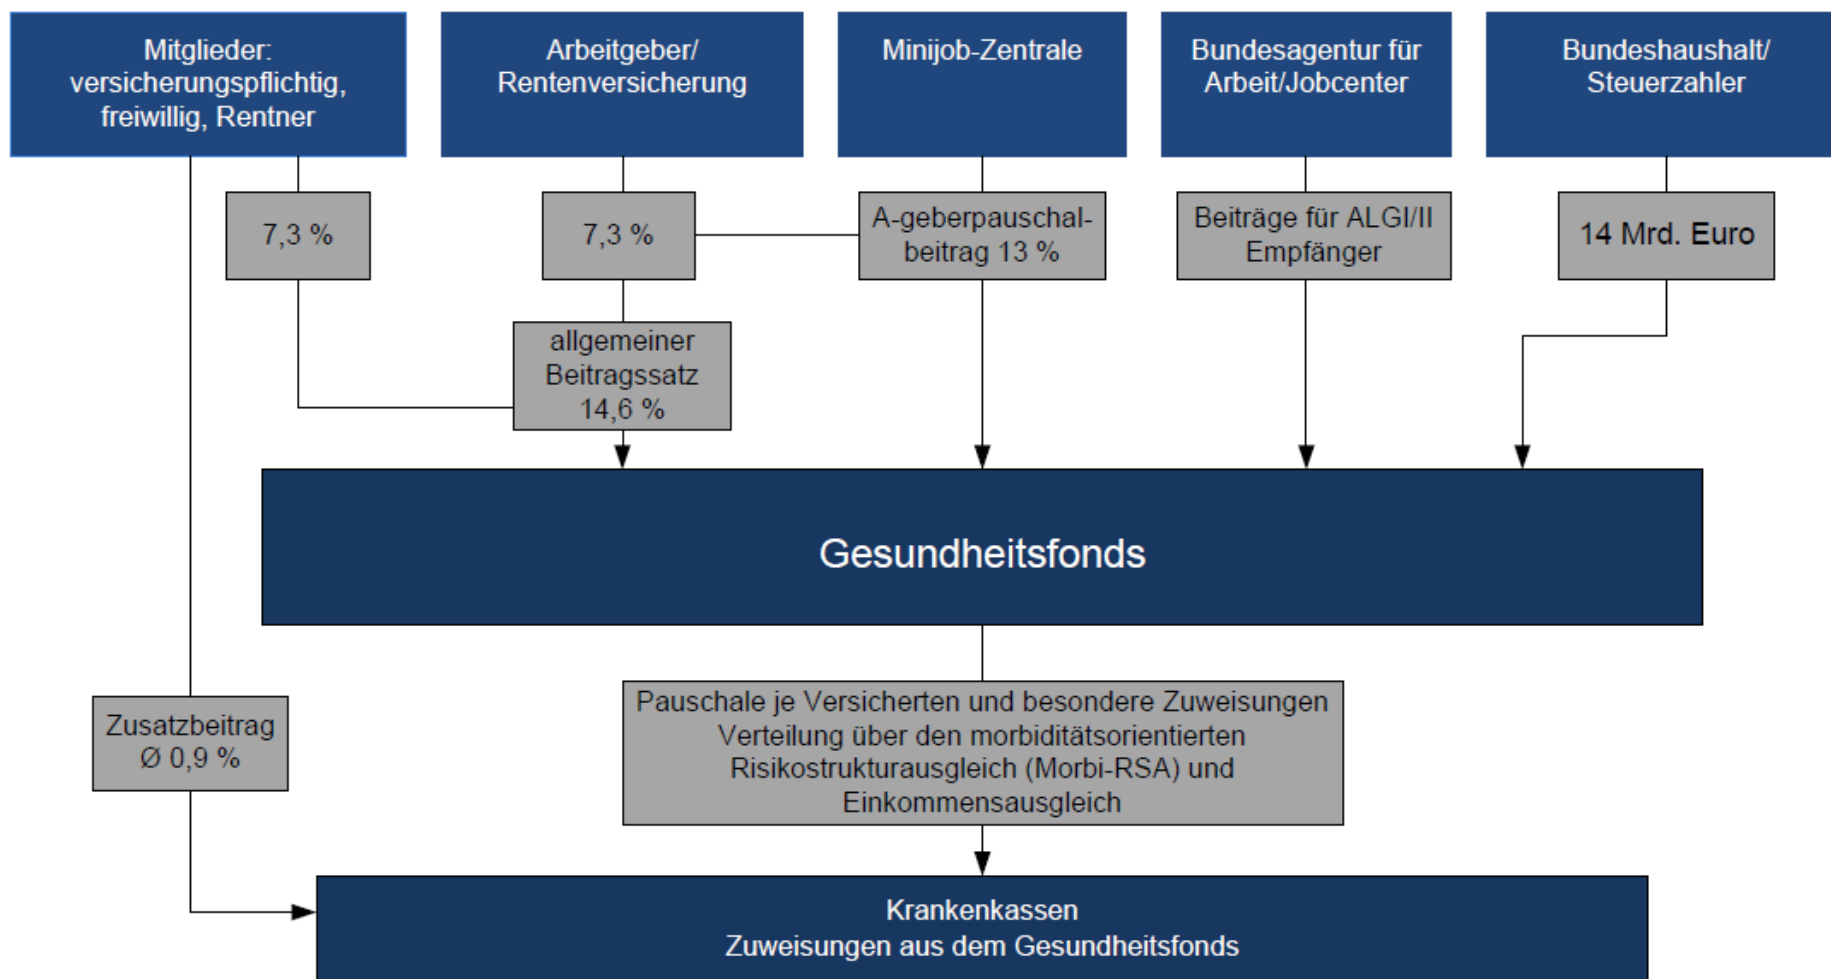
Mitglieder: versicherungspflichtig, freiwillig, Rentner

Arbeitgeber/ Rentenversicherung

Minijob-Zentrale

Bundesagentur für Arbeit/Jobcenter

Bundeshaushalt/ Steuerzahler

7,3 %

7,3 %

A-geberpauschalbeitrag 13 %

Beiträge für ALGI/II Empfänger

14 Mrd. Euro

allgemeiner Beitragssatz 14,6 %

Gesundheitsfonds

Zusatzbeitrag Ø 0,9 %

Pauschale je Versicherten und besondere Zuweisungen Verteilung über den morbiditätsorientierten Risikostrukturausgleich (Morbi-RSA) und Einkommensausgleich

Krankenkassen
Zuweisungen aus dem Gesundheitsfonds